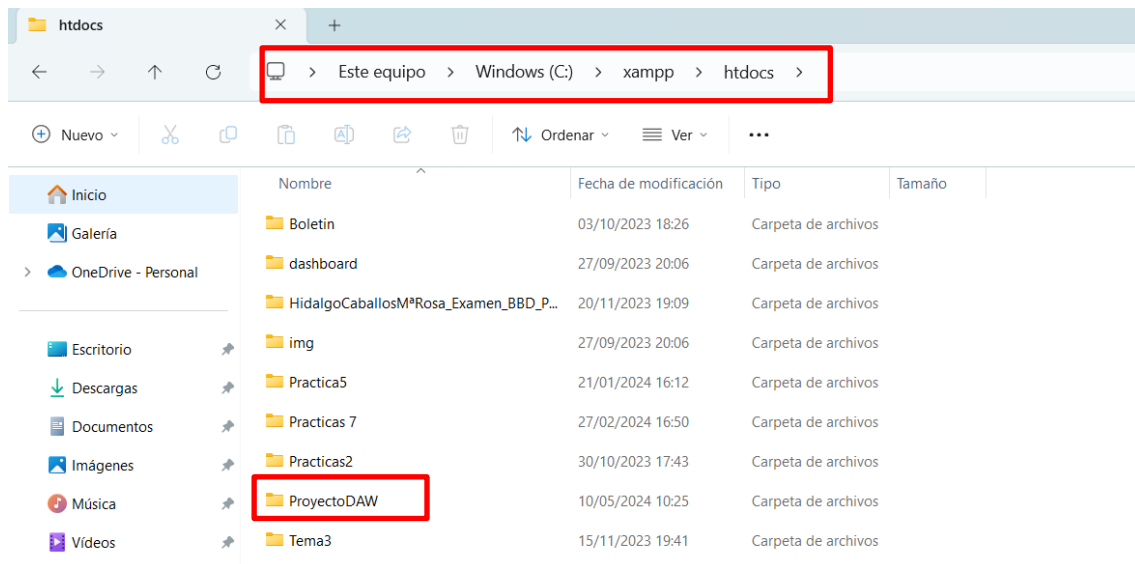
htdocs ×

Este equipo > Windows (C:) > xampp > htdocs >

Nuevo Ordenar Ver ...

Inicio
Galería
OneDrive - Personal
Escritorio
Descargas
Documentos
Imágenes
Música
Vídeos

| Nombre | Fecha de modificación | Tipo | Tamaño |
|---|---|---|---|
| Boletin | 03/10/2023 18:26 | Carpeta de archivos | |
| dashboard | 27/09/2023 20:06 | Carpeta de archivos | |
| HidalgoCaballosMªRosa_Examen_BBD_P... | 20/11/2023 19:09 | Carpeta de archivos | |
| img | 27/09/2023 20:06 | Carpeta de archivos | |
| Practica5 | 21/01/2024 16:12 | Carpeta de archivos | |
| Practicas 7 | 27/02/2024 16:50 | Carpeta de archivos | |
| Practicas2 | 30/10/2023 17:43 | Carpeta de archivos | |
| ProyectoDAW | 10/05/2024 10:25 | Carpeta de archivos | |
| Tema3 | 15/11/2023 19:41 | Carpeta de archivos | |